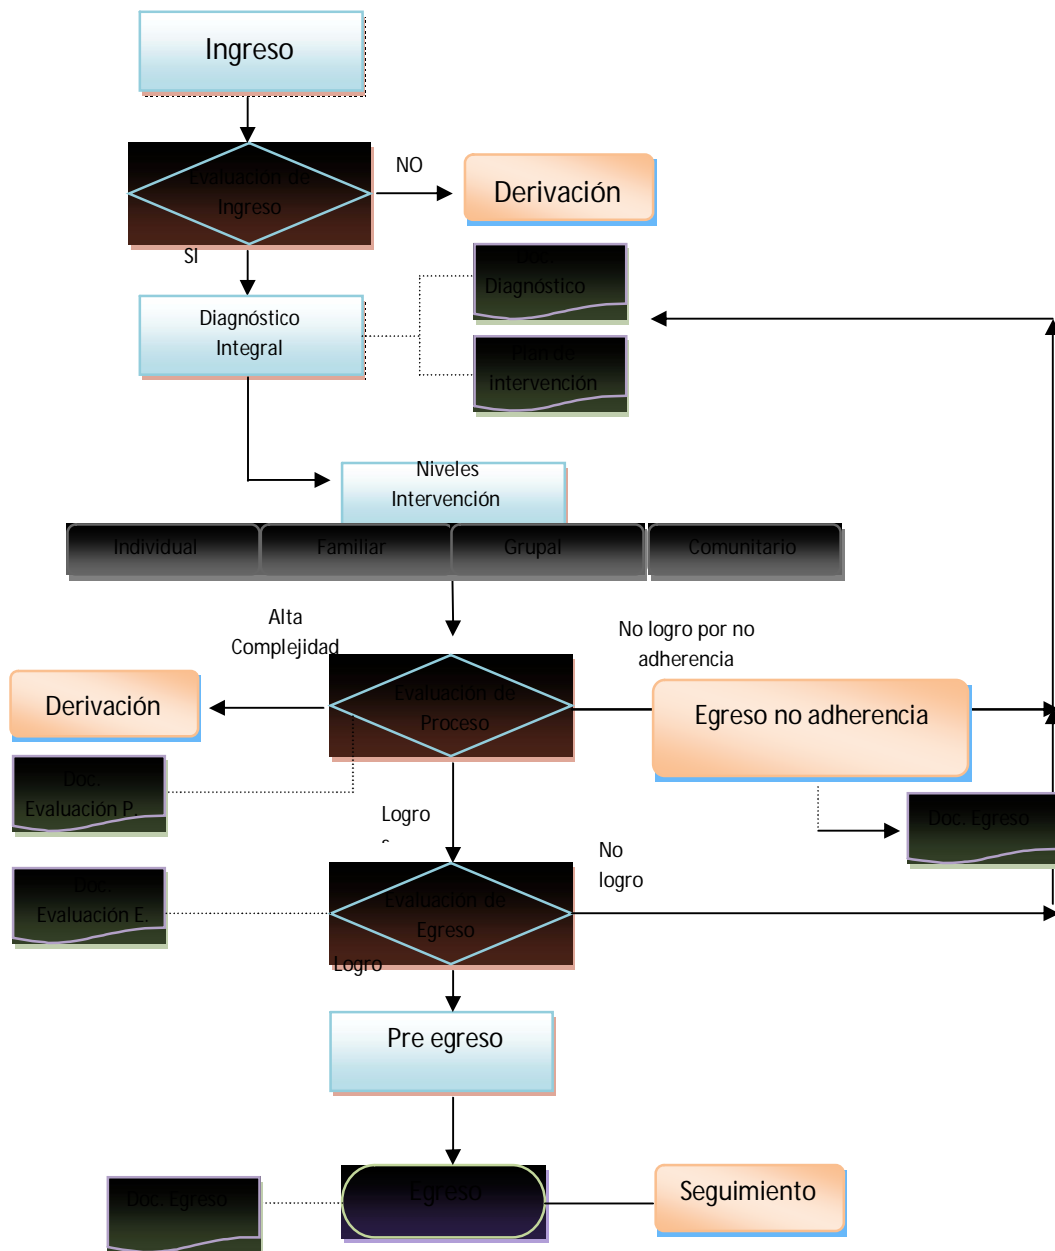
Ingreso

Evaluación de Ingreso

NO

Derivación

SI

Doc. Diagnóstico

Diagnóstico Integral

Plan de intervención

Niveles Intervención

Individual

Familiar

Grupal

Comunitario

Alta Complejidad

No logro por no adherencia

Derivación

Evaluación de Proceso

Egreso no adherencia

Doc. Evaluación P.

Logro

Doc. Egreso

No logro

Doc. Evaluación E.

Evaluación de Egreso

Logro

Pre egreso

Doc. Egreso

Egreso

Seguimiento